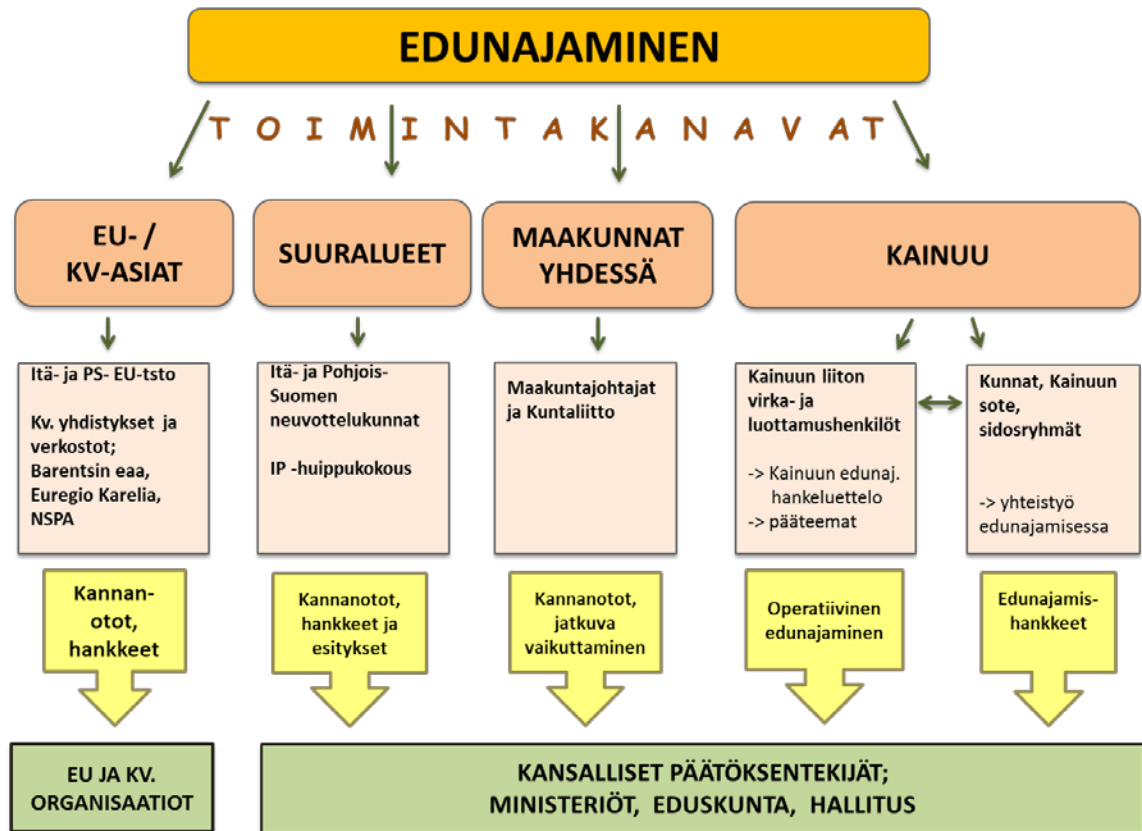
EDUNAJAMINEN

T O I M I N T A K A N A V A T

EU- / KV-ASIAT

SUURALUEET

MAAKUNNAT YHDESSÄ

KAINUU

Itä- ja PS- EU-tsto

Kv. yhdistykset ja verkostot; Barentsin eaa, Euregio Karelia, NSPA

Itä- ja Pohjois-Suomen neuvottelukunnat

IP -huippukokous

Maakuntajohtajat ja Kuntaliitto

Kainuun liiton virka- ja luottamushenkilöt

-> Kainuun edunaj. hankeluettelo
-> pääteemat

Kunnat, Kainuun sote, sidosryhmät

-> yhteistyö edunajamisessa

Kannan-otot, hankkeet

Kannanotot, hankkeet ja esitykset

Kannanotot, jatkuva vaikuttaminen

Operatiivinen edunajaminen

Edunajamis-hankkeet

EU JA KV. ORGANISAATIOT

KANSALLISET PÄÄTÖKSENTEKIJÄT; MINISTERIÖT, EDUSKUNTA, HALLITUS